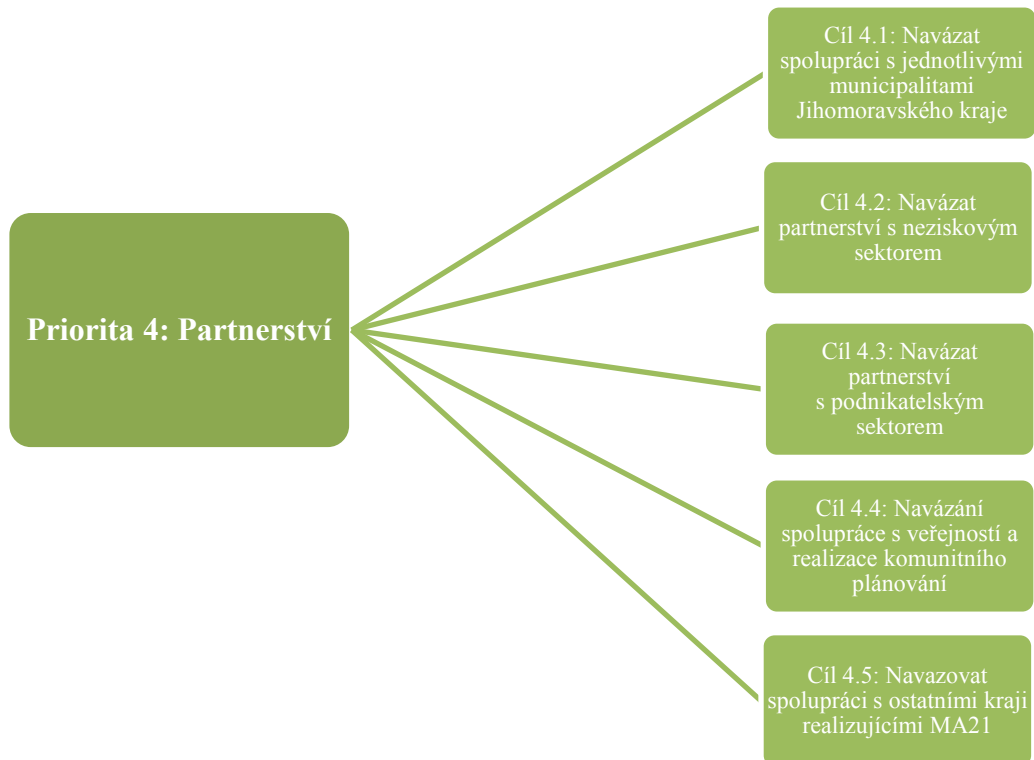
Priorita 4: Partnerství

Cíl 4.1: Navázat spolupráci s jednotlivými municipalitami Jihomoravského kraje

Cíl 4.2: Navázat partnerství s neziskovým sektorem

Cíl 4.3: Navázat partnerství s podnikatelským sektorem

Cíl 4.4: Navázání spolupráce s veřejností a realizace komunitního plánování

Cíl 4.5: Navazovat spolupráci s ostatními kraji realizujícími MA21